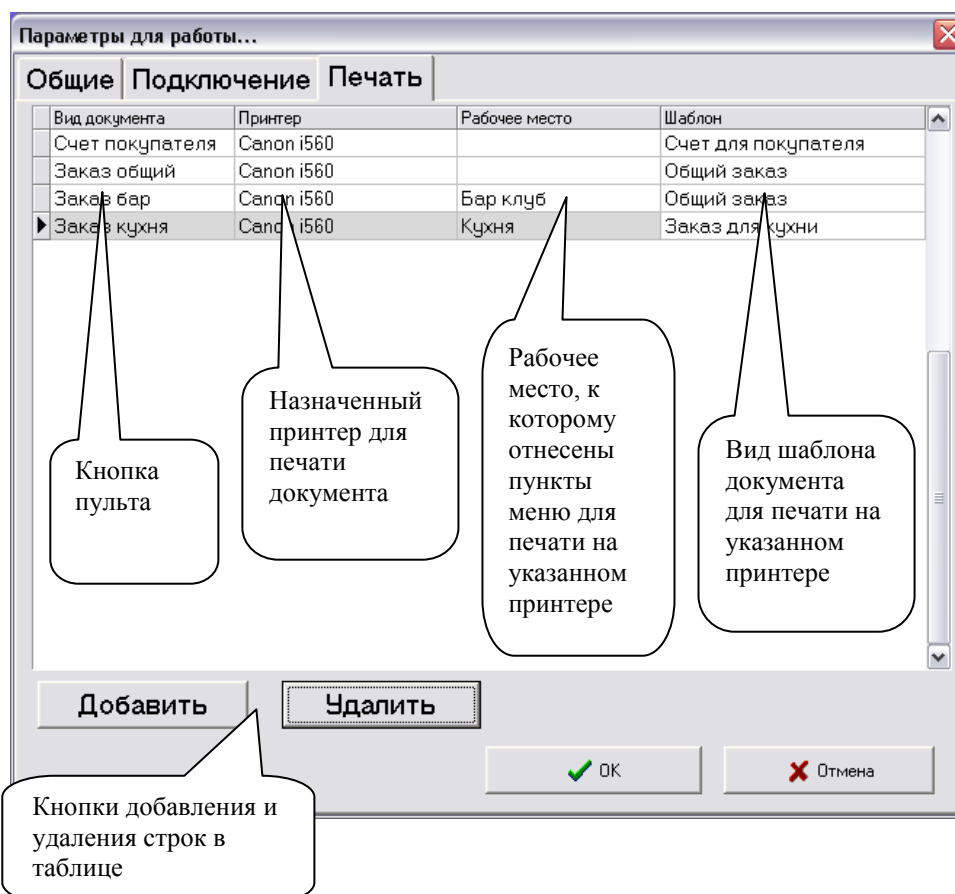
Параметры для работы...

Общие | Подключение | Печать

| Вид документа | Принтер | Рабочее место | Шаблон |
|---|---|---|---|
| Счет покупателя | Canon i560 | | Счет для покупателя |
| Заказ общий | Canon i560 | | Общий заказ |
| Заказ бар | Canon i560 | Бар клуб | Общий заказ |
| Заказ кухня | Canon i560 | Кухня | Заказ для кухни |

Кнопка пульта

Назначенный принтер для печати документа

Рабочее место, к которому отнесены пункты меню для печати на указанном принтере

Вид шаблона документа для печати на указанном принтере

Добавить

Удалить

OK

Отмена

Кнопки добавления и удаления строк в таблице